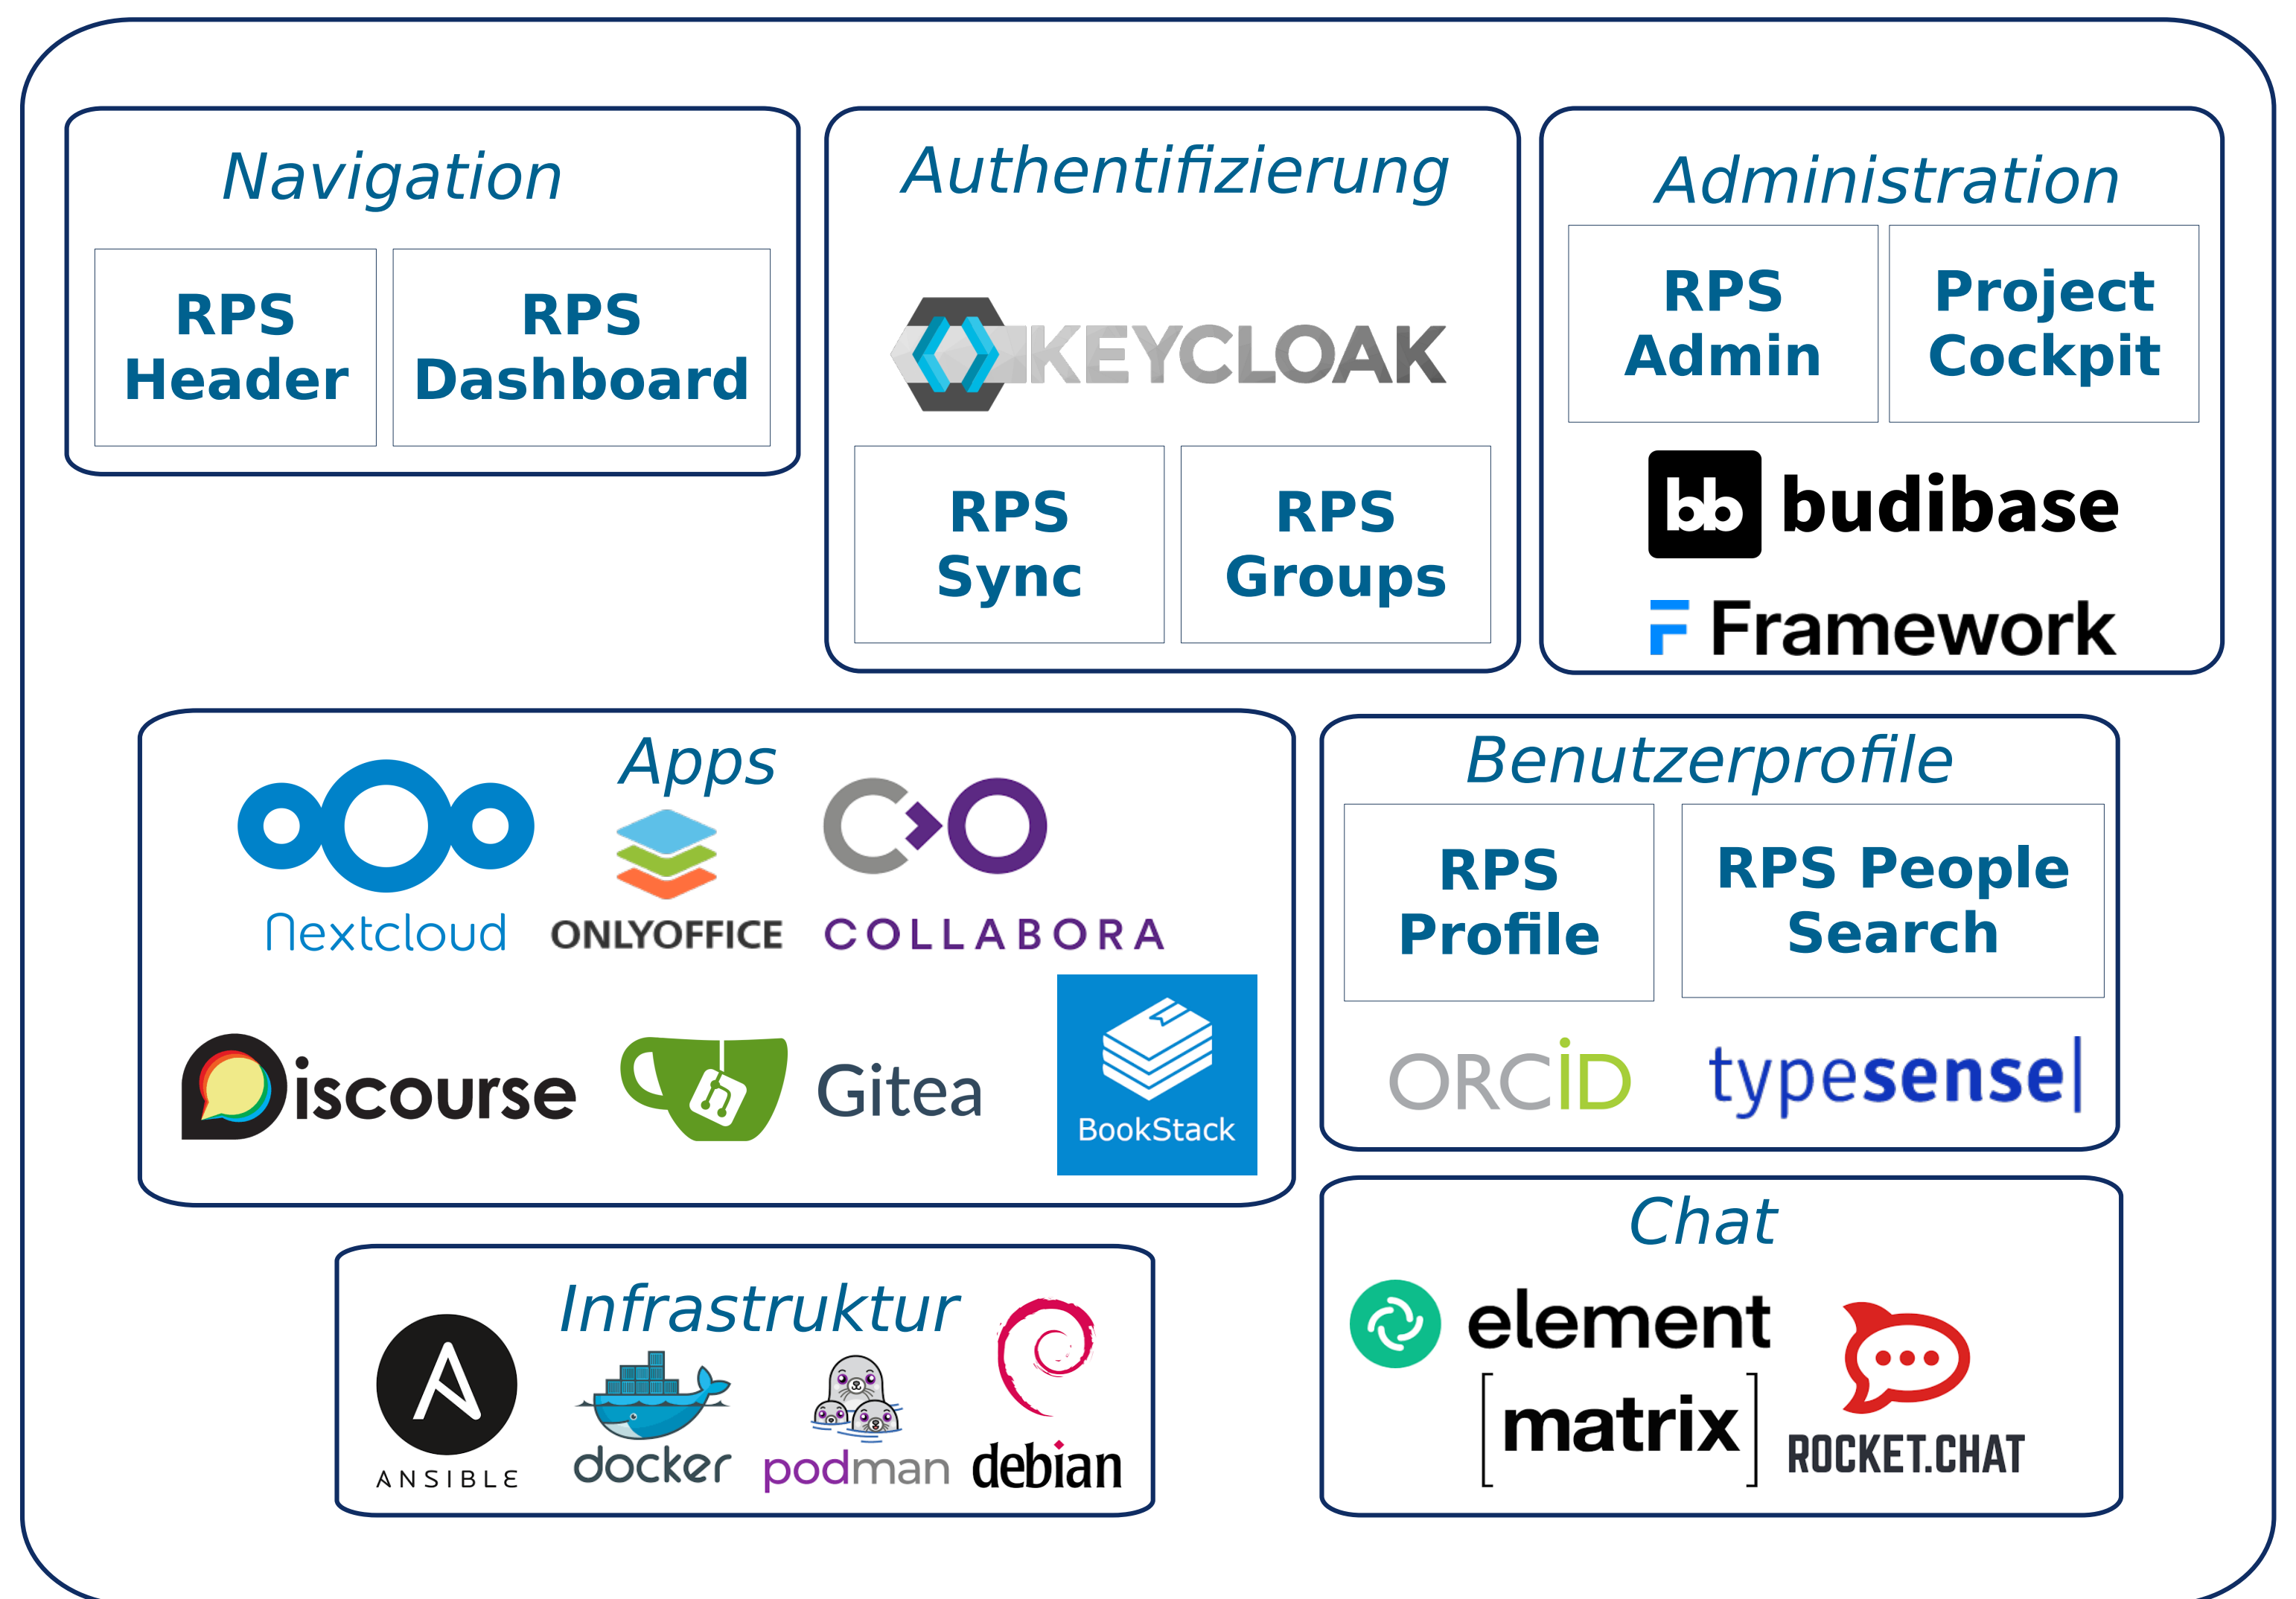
Navigation

RPS Header

RPS Dashboard

Authentifizierung

KEYCLOAK

RPS Sync

RPS Groups

Administration

RPS Admin

Project Cockpit

bb budibase

Framework

Apps

Nextcloud

ONLYOFFICE

COLLABORA

Discourse

Gitea

BookStack

Benutzerprofile

RPS Profile

RPS People Search

ORCID

typesense|

Infrastruktur

ANSIBLE

docker

podman

debian

Chat

element

[matrix]

ROCKET.CHAT